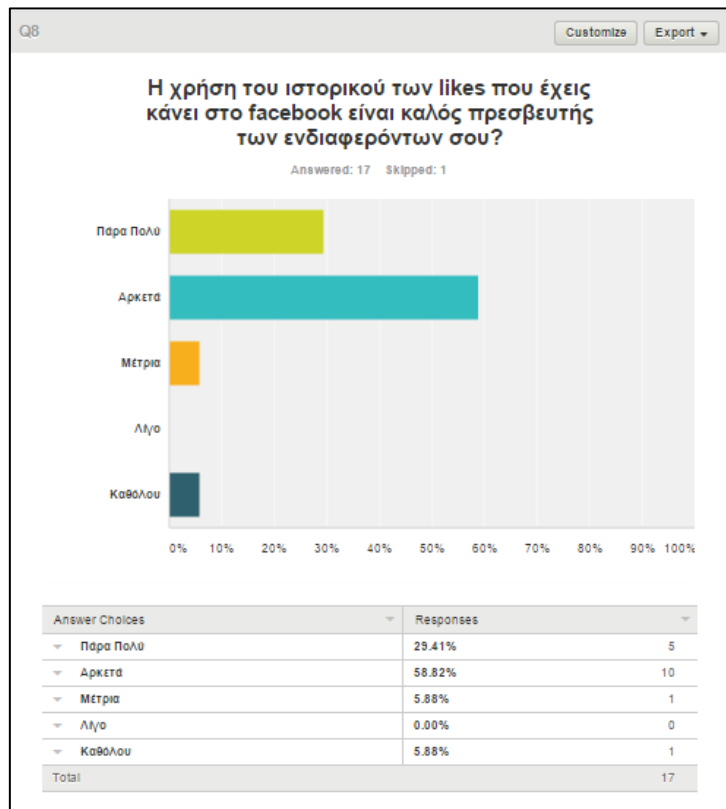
Q8

Customize

Export

Η χρήση του ιστορικού των likes που έχεις κάνει στο facebook είναι καλός πρεσβευτής των ενδιαφερόντων σου?

Answered: 17 Skipped: 1

Πάρα Πολύ

Αρκετά

Μέτρια

Λίγο

Καθόλου

0% 10% 20% 30% 40% 50% 60% 70% 80% 90% 100%

| Answer Choices | Responses | |
|---|---|---|
| Πάρα Πολύ | 29.41% | 5 |
| Αρκετά | 58.82% | 10 |
| Μέτρια | 5.88% | 1 |
| Λίγο | 0.00% | 0 |
| Καθόλου | 5.88% | 1 |
| Total | | 17 |